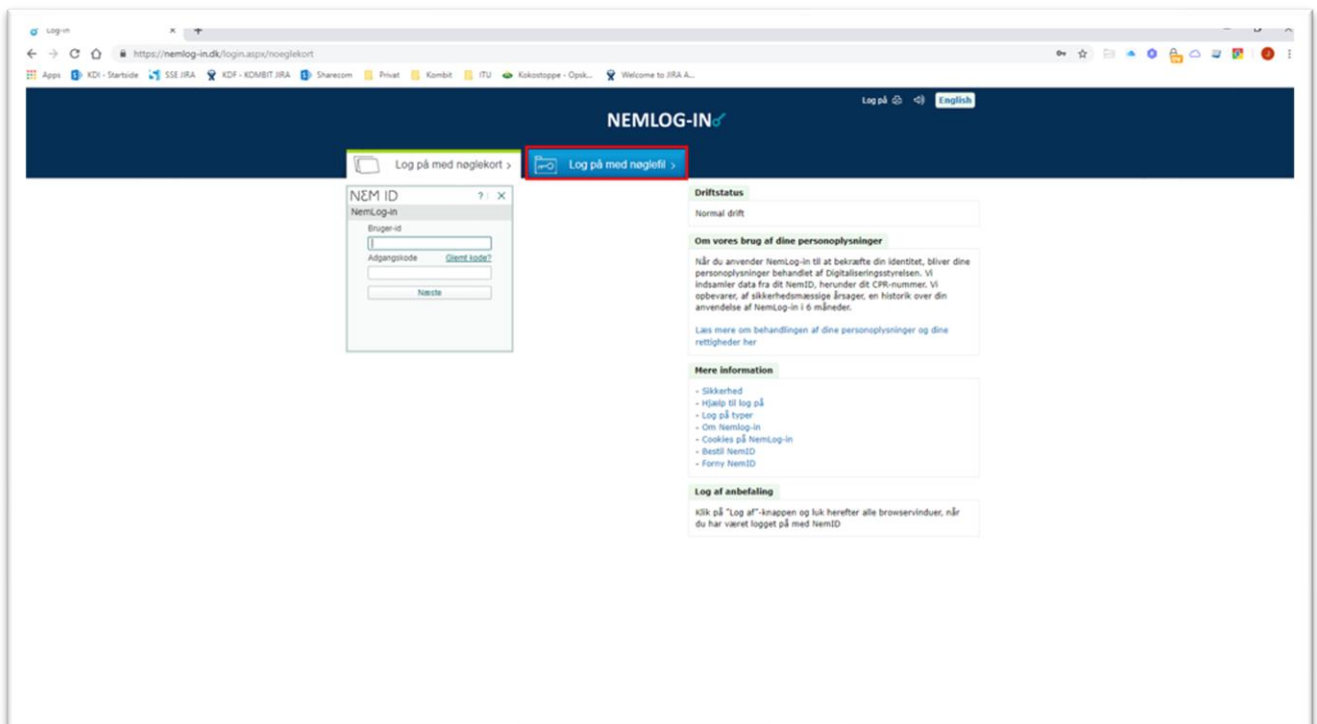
Log-in

https://nemlog-in.dk/login.aspx/noeglekort

Apps KDI - Startside SSE JIRA KDF - KOMBIT JIRA Sharecom Privat Kombit ITU Kokostoppe - Opsk... Welcome to JIRA A...

Log på English

NEMLOG-IN

Log på med nøglekort >
Log på med nøglefil >

NEM ID
NemLog-in
Bruger-id
Adgangskode
Glemt kode?
Næste

Driftstatus
Normal drift

Om vores brug af dine personoplysninger
Når du anvender NemLog-in til at bekræfte din identitet, bliver dine personoplysninger behandlet af Digitaliseringsstyrelsen. Vi indsamler data fra dit NemID, herunder dit CPR-nummer. Vi opbevarer, af sikkerhedsmæssige årsager, en historik over din anvendelse af NemLog-in i 6 måneder.

Læs mere om behandlingen af dine personoplysninger og dine rettigheder her

Mere information
- Sikkerhed
- Hjælp til log på
- Log på typer
- Om Nemlog-in
- Cookies på NemLog-in
- Bestil NemID
- Forny NemID

Log af anbefaling
Klik på "Log af"-knappen og luk herefter alle browservinduer, når du har været logget på med NemID